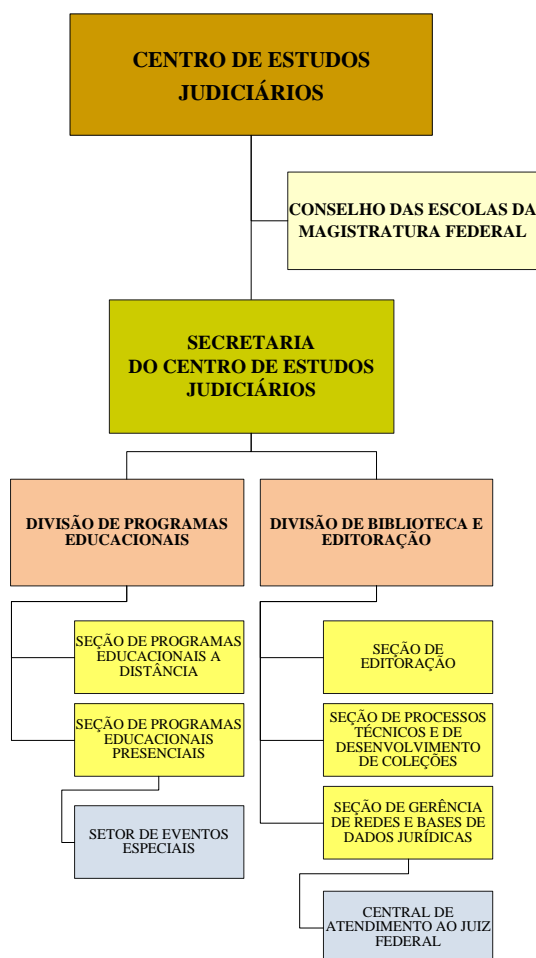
CENTRO DE ESTUDOS JUDICIÁRIOS

CONSELHO DAS ESCOLAS DA MAGISTRATURA FEDERAL

SECRETARIA DO CENTRO DE ESTUDOS JUDICIÁRIOS

DIVISÃO DE PROGRAMAS EDUCACIONAIS

DIVISÃO DE BIBLIOTECA E EDITORAÇÃO

SEÇÃO DE PROGRAMAS EDUCACIONAIS A DISTÂNCIA

SEÇÃO DE PROGRAMAS EDUCACIONAIS PRESENCIAIS

SETOR DE EVENTOS ESPECIAIS

SEÇÃO DE EDITORAÇÃO

SEÇÃO DE PROCESSOS TÉCNICOS E DE DESENVOLVIMENTO DE COLEÇÕES

SEÇÃO DE GERÊNCIA DE REDES E BASES DE DADOS JURÍDICAS

CENTRAL DE ATENDIMENTO AO JUIZ FEDERAL